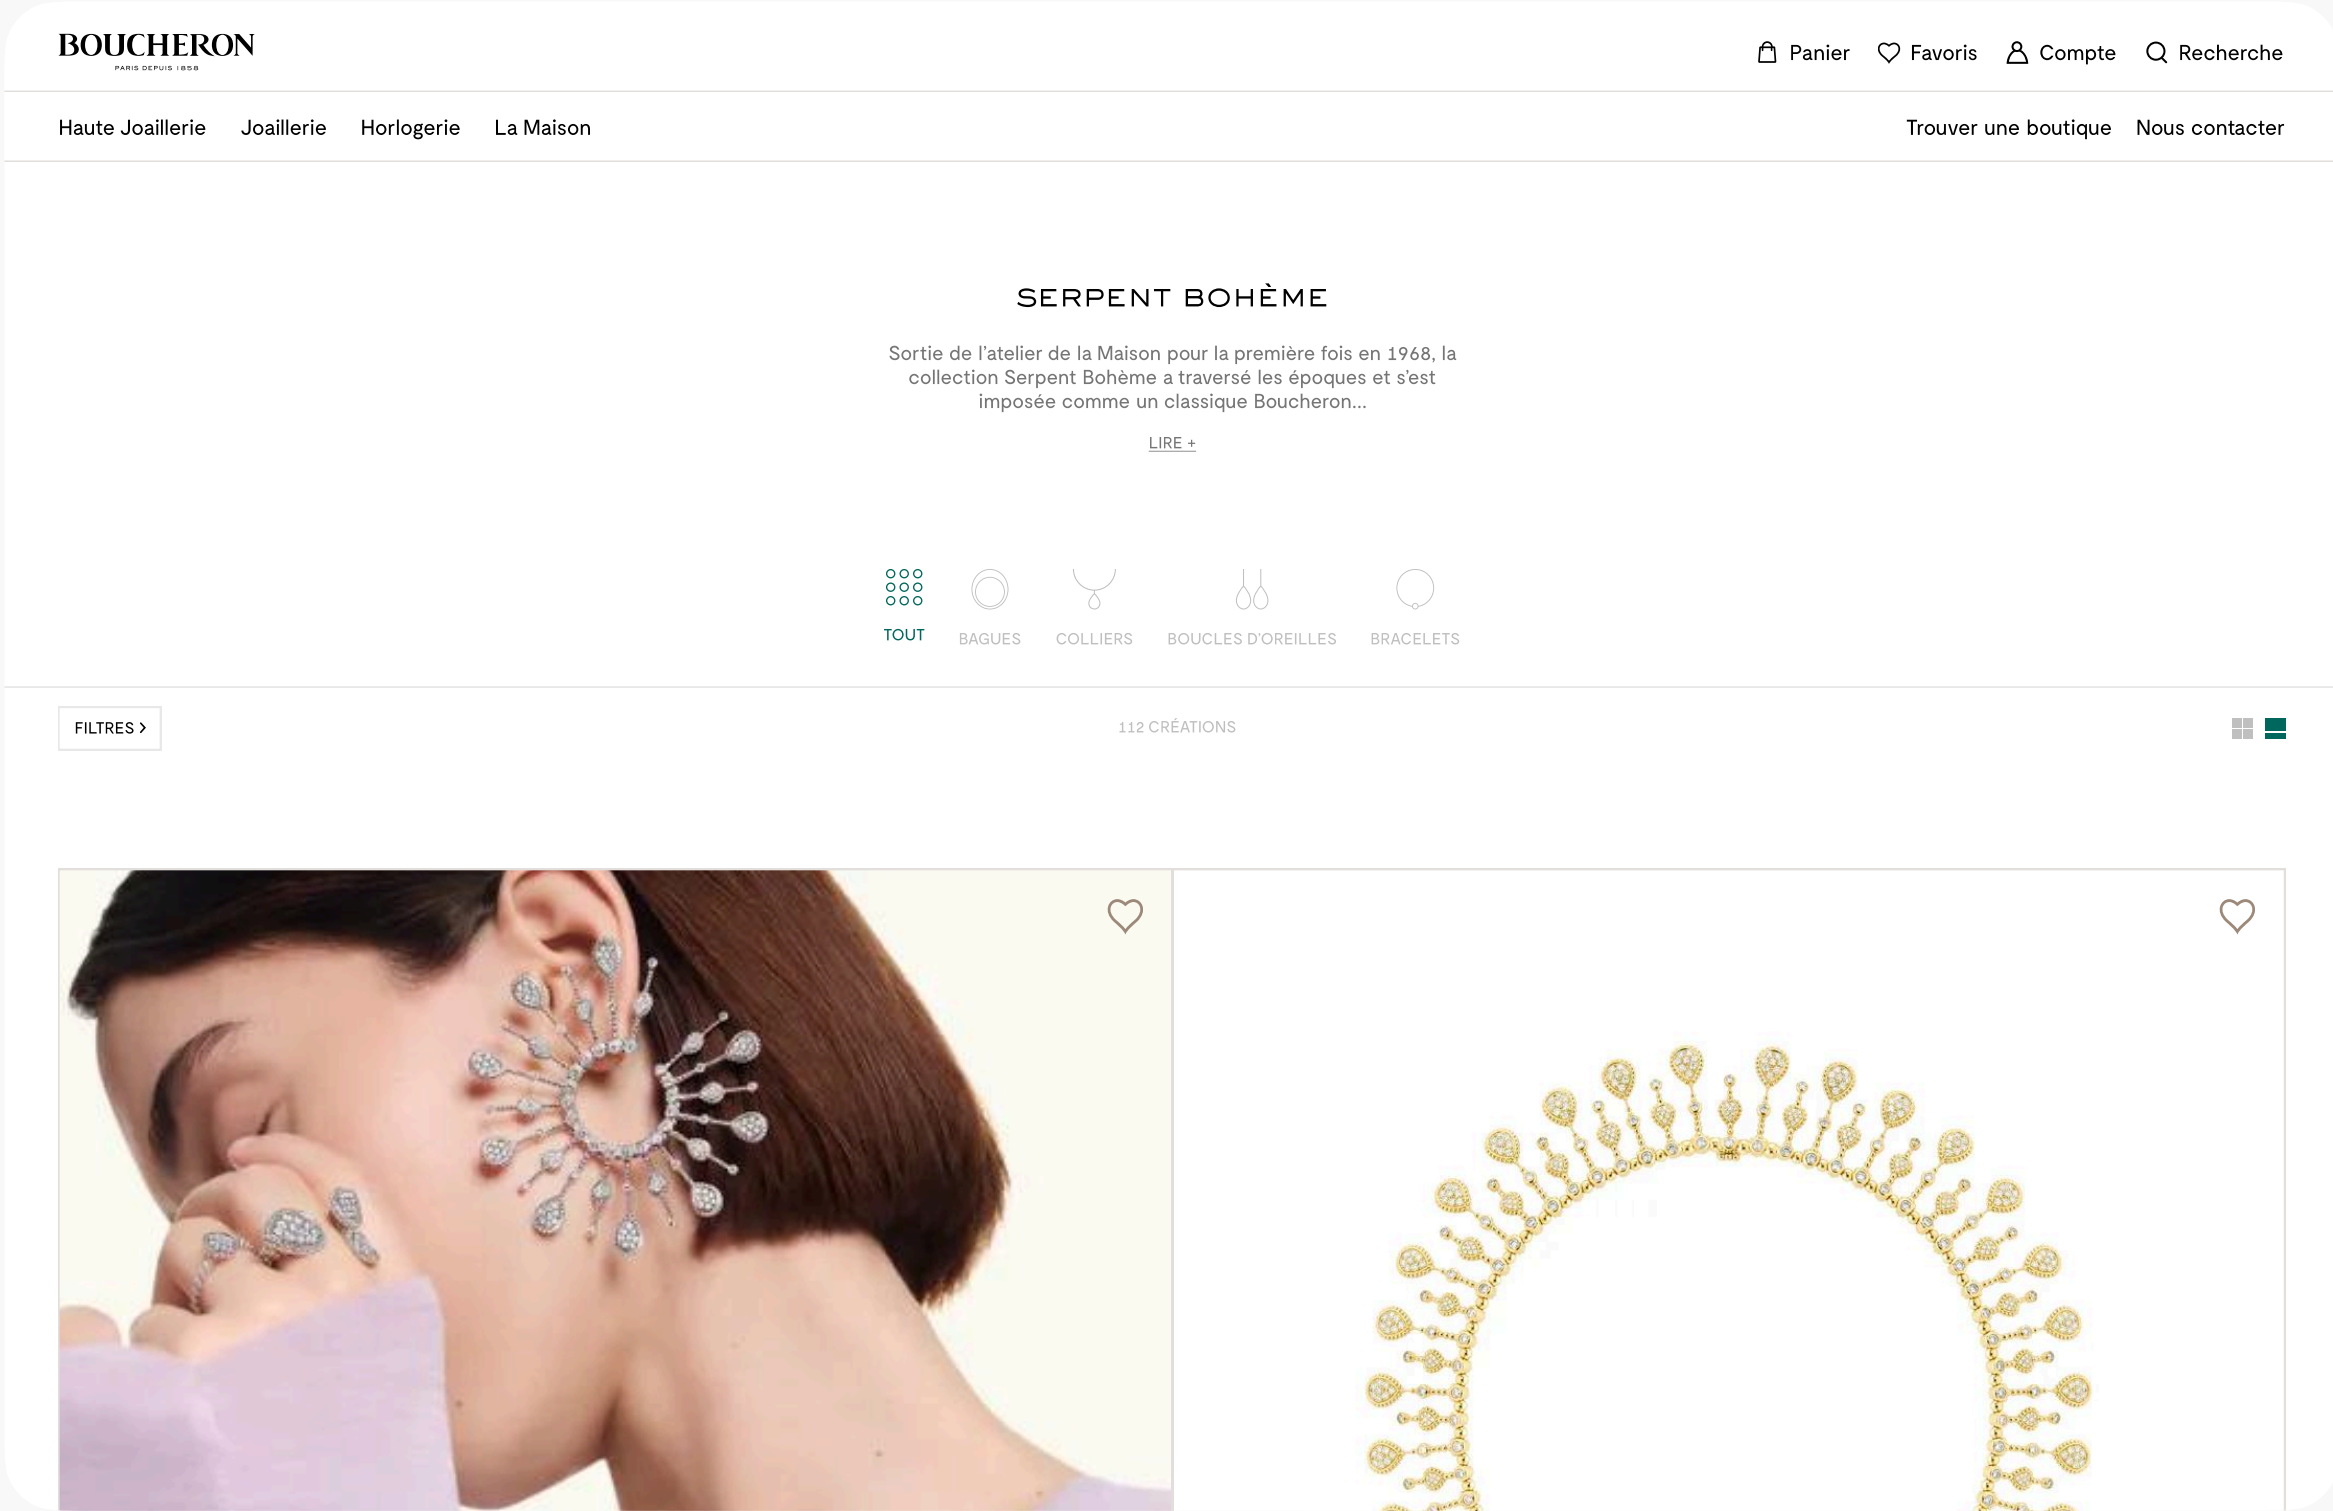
BOUCHERON
PARIS DEPUIS 1858

Panier Favoris Compte Recherche

Haute Joaillerie Joaillerie Horlogerie La Maison

Trouver une boutique Nous contacter

SERPENT BOHÈME

Sortie de l'atelier de la Maison pour la première fois en 1968, la collection Serpent Bohème a traversé les époques et s'est imposée comme un classique Boucheron...

LIRE +

TOUT BAGUES COLLIERS BOUCLES D'OREILLES BRACELETS

FILTRES >

112 CRÉATIONS